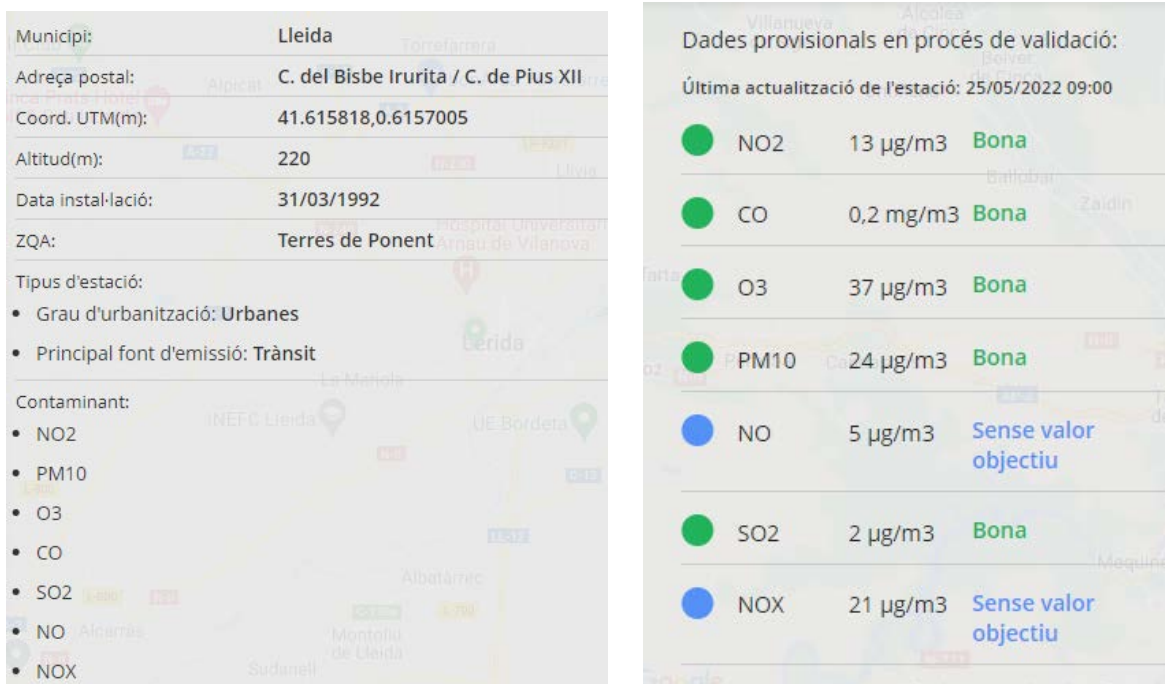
| | |
|---|---|
| Municipi: | Lleida |
| Adreça postal: | C. del Bisbe Irurita / C. de Pius XII |
| Coord. UTM(m): | 41.615818,0.6157005 |
| Altitud(m): | 220 |
| Data instal·lació: | 31/03/1992 |
| ZQA: | Terres de Ponent |

Tipus d'estació:

• Grau d'urbanització: **Urbanes**

• Principal font d'emissió: **Trànsit**

Contaminant:

• NO2

• PM10

• O3

• CO

• SO2

• NO

• NOX

Dades provisionals en procés de validació:

Última actualització de l'estació: 25/05/2022 09:00

| | | |
|---|---|---|
| NO2 | 13 µg/m3 | Bona |
| CO | 0,2 mg/m3 | Bona |
| O3 | 37 µg/m3 | Bona |
| PM10 | 24 µg/m3 | Bona |
| NO | 5 µg/m3 | Sense valor objectiu |
| SO2 | 2 µg/m3 | Bona |
| NOX | 21 µg/m3 | Sense valor objectiu |